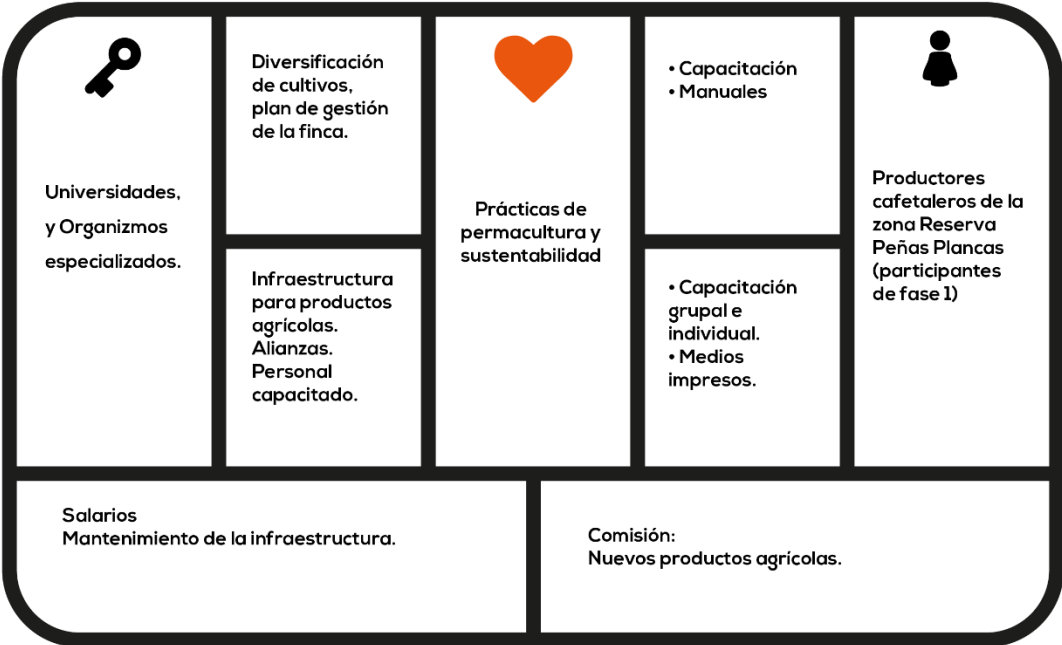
Universidades,
y Organizmos
especializados.

Diversificación de cultivos, plan de gestión de la finca.

Infraestructura para productos agrícolas. Alianzas. Personal capacitado.

Prácticas de permacultura y sustentabilidad

• Capacitación
• Manuales

• Capacitación grupal e individual.
• Medios impresos.

Productores cafetaleros de la zona Reserva Peñas Plancas (participantes de fase 1)

Salarios
Mantenimiento de la infraestructura.

Comisión:
Nuevos productos agrícolas.